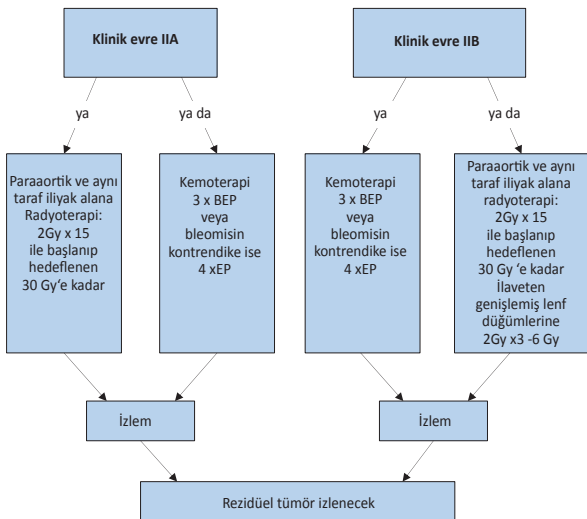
Klinik evre IIA

Klinik evre IIB

ya

ya da

ya

ya da

Paraaortik ve aynı taraf iliyak alana Radyoterapi: 2Gy x 15 ile başlanıp hedeflenen 30 Gy'e kadar

Kemoterapi 3 x BEP veya bleomisin kontrendike ise 4 xEP

Kemoterapi 3 x BEP veya bleomisin kontrendike ise 4 xEP

Paraaortik ve aynı taraf iliyak alana radyoterapi: 2Gy x 15 ile başlanıp hedeflenen 30 Gy 'e kadar İlaveten genişlemiş lenf düğümlerine 2Gy x3 -6 Gy

İzlem

İzlem

Rezidüel tümör izlenecek